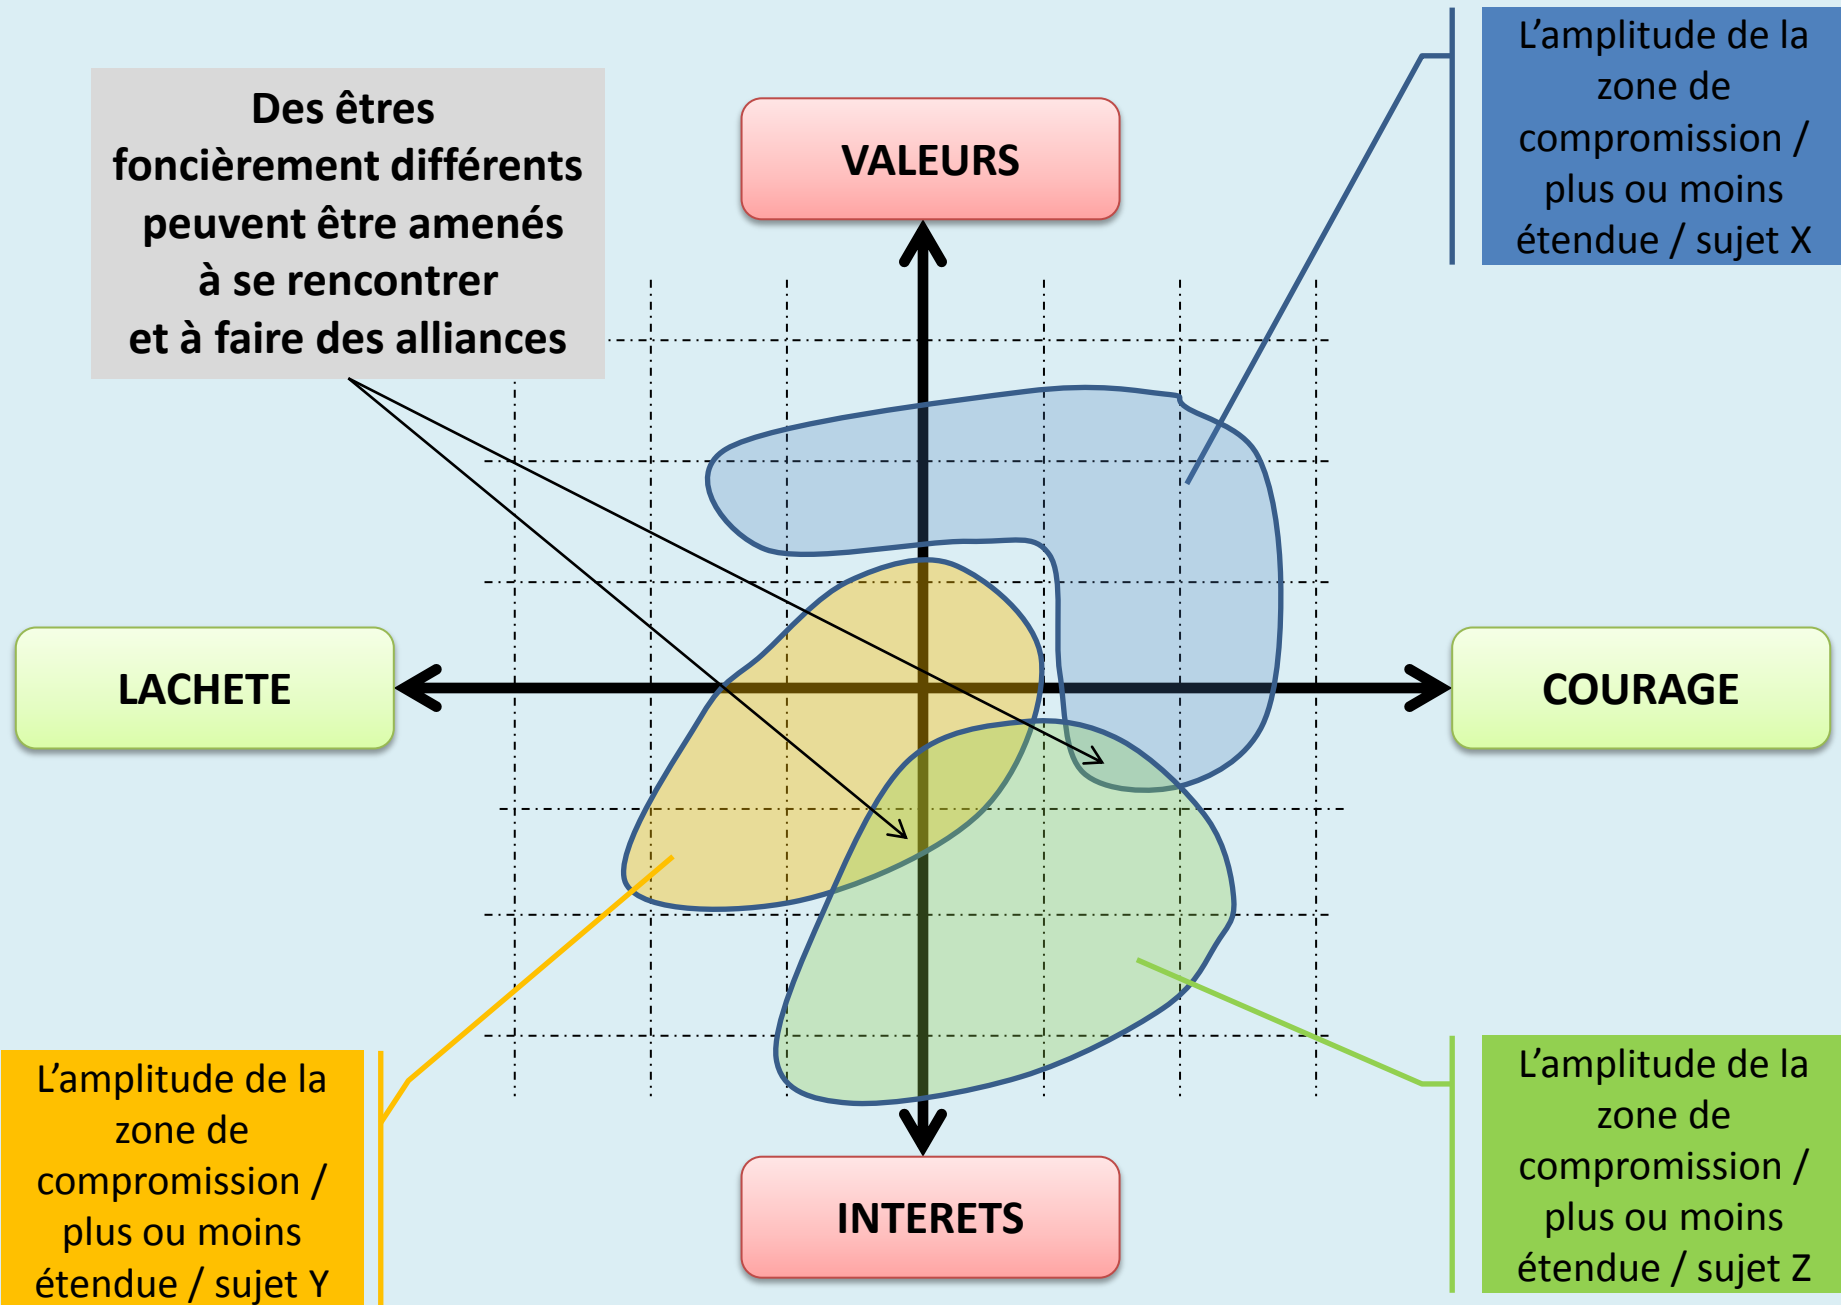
Des êtres foncièrement différents peuvent être amenés à se rencontrer et à faire des alliances

VALEURS

L’amplitude de la zone de compromission / plus ou moins étendue / sujet X

LACHETE

COURAGE

INTERETS

L’amplitude de la zone de compromission / plus ou moins étendue / sujet Y

L’amplitude de la zone de compromission / plus ou moins étendue / sujet Z